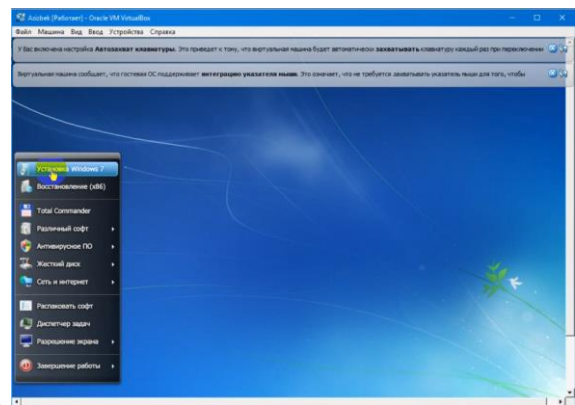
Azizbek [Работает] - Oracle VM VirtualBox

Файл Машина Вид Ввод Устройства Справка

У Вас включена настройка Автозахват клавиатуры. Это приведет к тому, что виртуальная машина будет автоматически захватывать клавиатуру каждый раз при переключении

Виртуальная машина сообщает, что гостевая ОС поддерживает интеграцию указателя мыши. Это означает, что не требуется захватывать указатель мыши для того, чтобы

Установка Windows 7
Восстановление (x86)
Total Commander
Различный софт
Антивирусное ПО
Жесткий диск
Сеть и интернет
Распаковать софт
Диспетчер задач
Разрешение экрана
Завершение работы